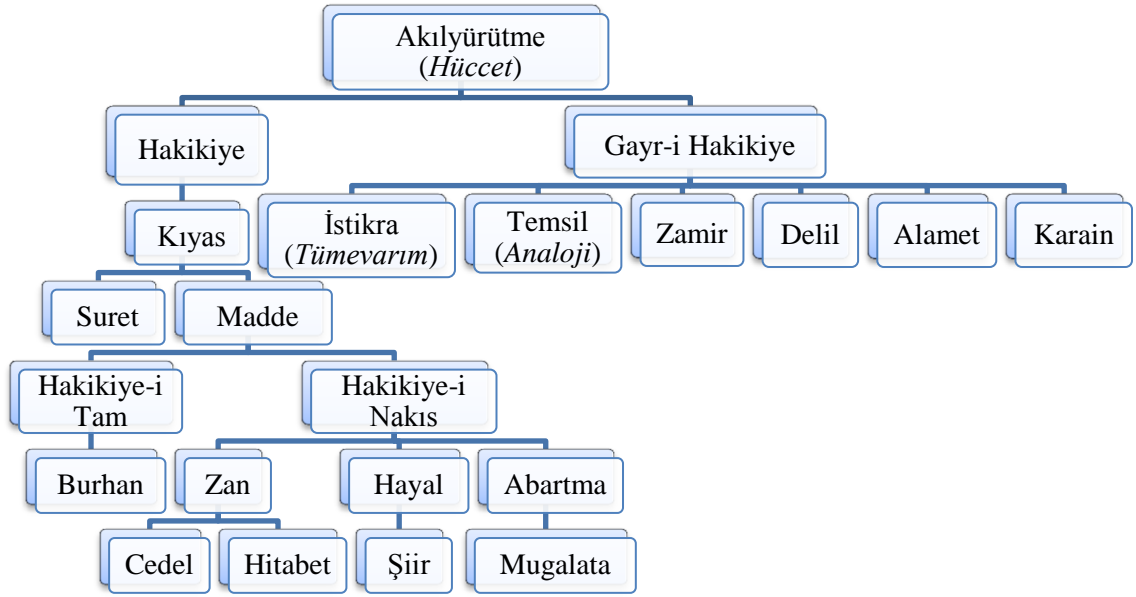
Akılyürütme
(*Hüccet*)

Hakikiye

Gayr-i Hakikiye

Kıyas

İstikra (*Tümevarım*)

Temsil (*Analoji*)

Zamir

Delil

Alamet

Karain

Suret

Madde

Hakikiye-i Tam

Hakikiye-i Nakıs

Burhan

Zan

Hayal

Abartma

Cedel

Hitabet

Şiir

Mugalata